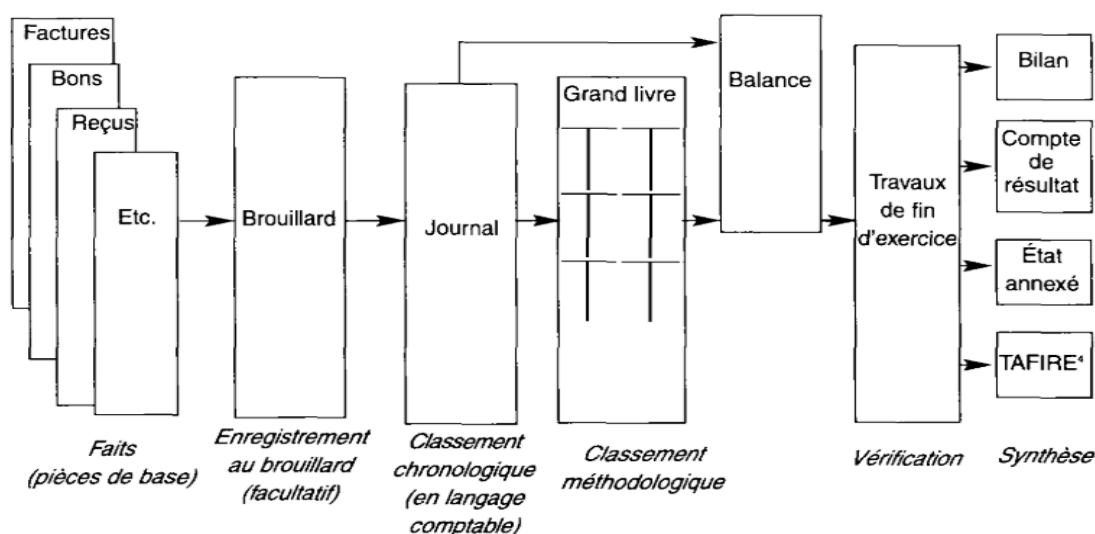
Factures
Bons
Reçus
Etc.

Brouillard

Journal

Grand livre

Balance

Travaux de fin d'exercice

Bilan

Compte de résultat

État annexé

TAFIRE⁴

Faits (pièces de base)

Enregistrement au brouillard (facultatif)

Classement chronologique (en langage comptable)

Classement méthodologique

Vérification

Synthèse